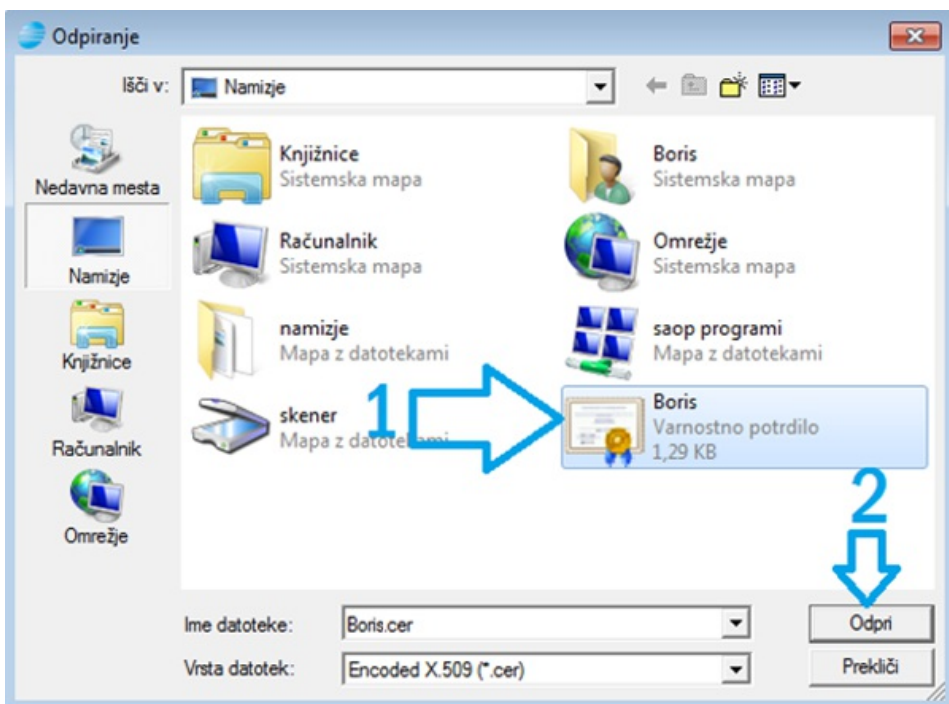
Odpiranje

Išči v: Namizje

Nedavna mesta
Namizje
Knjižnice
Računalnik
Omrežje

Knjižnice
Sistemska mapa

Boris
Sistemska mapa

Računalnik
Sistemska mapa

Omrežje
Sistemska mapa

namizje
Mapa z datotekami

saop programi
Mapa z datotekami

skener
Mapa z datotekami

1

Boris
Varnostno potrdilo
1,29 KB

2

Ime datoteke: Boris.cer
Vrsta datotek: Encoded X.509 (*.cer)

Odpri
Prekliči